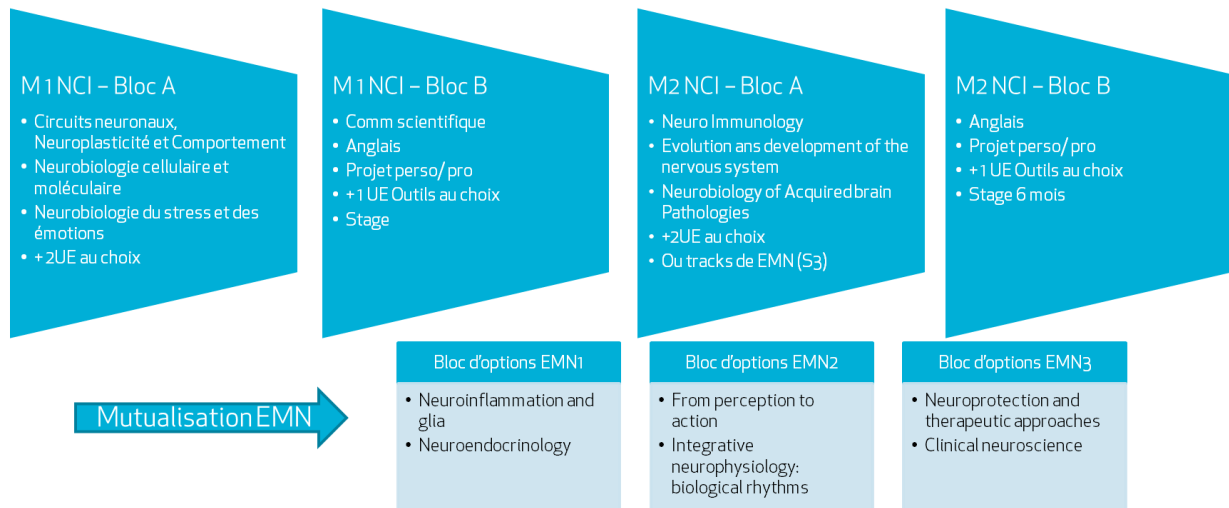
M1 NCI – Bloc A

• Circuits neuronaux, Neuroplasticité et Comportement
• Neurobiologie cellulaire et moléculaire
• Neurobiologie du stress et des émotions
• +2UE au choix

M1 NCI – Bloc B

• Comm scientifique
• Anglais
• Projet perso/ pro
• +1 UE Outils au choix
• Stage

M2 NCI – Bloc A

• Neuro Immunology
• Evolution ans development of the nervous system
• Neurobiology of Acquired brain Pathologies
• +2UE au choix
• Ou tracks de EMN (S3)

M2 NCI – Bloc B

• Anglais
• Projet perso/ pro
• +1 UE Outils au choix
• Stage 6 mois

Mutualisation EMN

Bloc d'options EMN1

• Neuroinflammation and glia
• Neuroendocrinology

Bloc d'options EMN2

• From perception to action
• Integrative neurophysiology: biological rhythms

Bloc d'options EMN3

• Neuroprotection and therapeutic approaches
• Clinical neuroscience